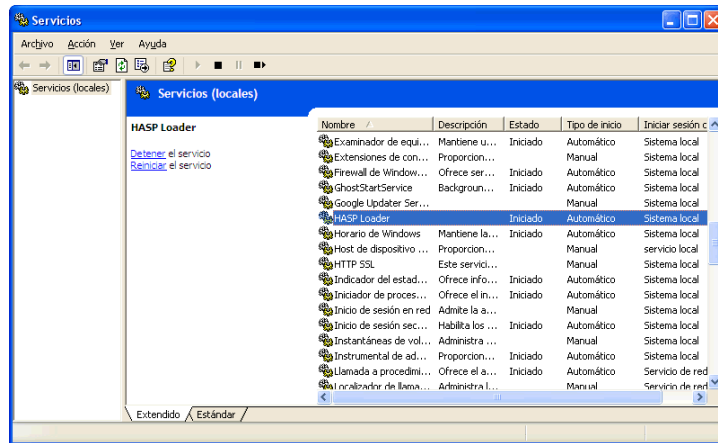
Servicios

Archivo Acción Ver Ayuda

Servicios (locales)

Servicios (locales)

HASP Loader

Detener el servicio
Reiniciar el servicio

| Nombre | Descripción | Estado | Tipo de inicio | Iniciar sesión c |
|---|---|---|---|---|
| Examinador de equi... | Mantiene u... | Iniciado | Automático | Sistema local |
| Extensiones de con... | Proporcion... | | Manual | Sistema local |
| Firewall de Window... | Ofrece ser... | Iniciado | Automático | Sistema local |
| GhostStartService | Backgroun... | Iniciado | Automático | Sistema local |
| Google Updater Ser... | | | Manual | Sistema local |
| HASP Loader | | Iniciado | Automático | Sistema local |
| Horario de Windows | Mantiene la... | Iniciado | Automático | Sistema local |
| Host de dispositivo ... | Proporcion... | | Manual | servicio local |
| HTTP SSL | Este servici... | | Manual | Sistema local |
| Indicador del estad... | Ofrece info... | Iniciado | Automático | Sistema local |
| Iniciador de proces... | Ofrece el in... | Iniciado | Automático | Sistema local |
| Inicio de sesión en red | Admite la a... | | Manual | Sistema local |
| Inicio de sesión sec... | Habilita los ... | Iniciado | Automático | Sistema local |
| Instantáneas de vol... | Administra ... | | Manual | Sistema local |
| Instrumental de ad... | Proporcion... | Iniciado | Automático | Sistema local |
| Llamada a procedimi... | Ofrece el a... | Iniciado | Automático | Servicio de red |
| Localizador de llama... | Administra l... | | Manual | Servicio de red |

Extendido Estándar